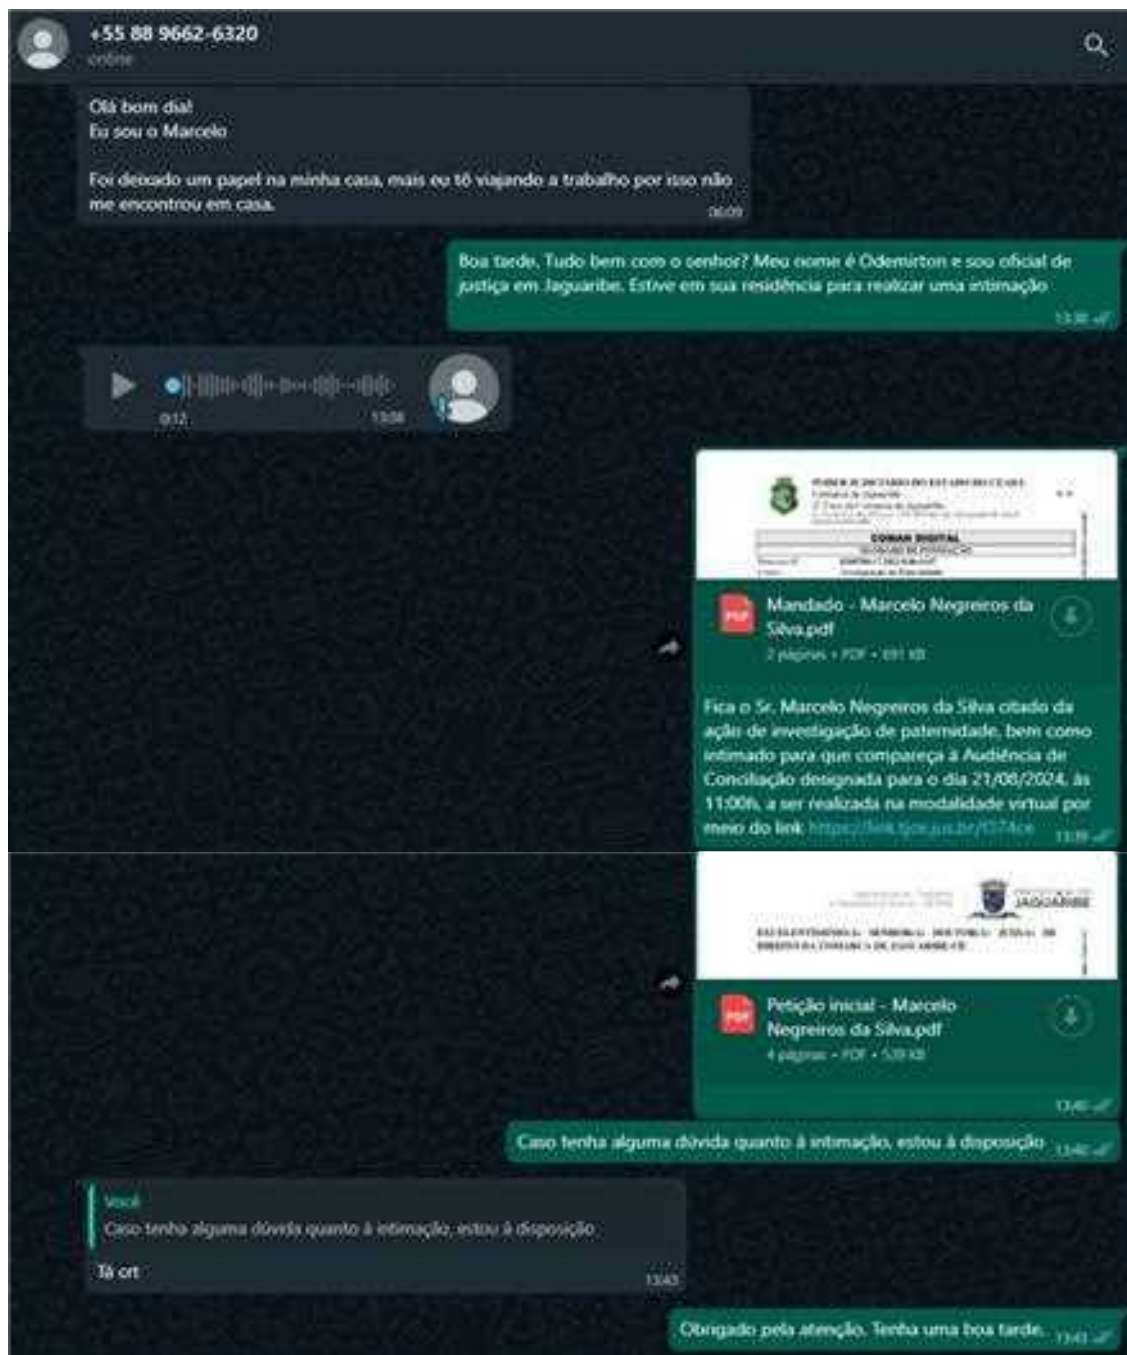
+55 88 9662-6320
online

Olá bom dia!
Eu sou o Marcelo

Foi deixado um papel na minha casa, mais eu tô viajando a trabalho por isso não me encontrou em casa.
06:09

Boa tarde, Tudo bem com o senhor? Meu nome é Odemirton e sou oficial de justiça em Jaguaribe. Estive em sua residência para realizar uma intimação
13:38

0:12
13:08

PODER JUDICIÁRIO DO ESTADO DO CEARÁ
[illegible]
MANDADO DIGITAL
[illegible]

Mandado - Marcelo Negreiros da Silva.pdf
2 páginas • PDF • 691 kB

Fica o Sr. Marcelo Negreiros da Silva citado da ação de investigação de paternidade, bem como intimado para que compareça à Audiência de Conciliação designada para o dia 21/08/2024, às 11:00h, a ser realizada na modalidade virtual por meio do link https://link.tjce.jus.br/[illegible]
13:39

JAGUARIBE
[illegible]

Petição inicial - Marcelo Negreiros da Silva.pdf
4 páginas • PDF • 539 kB
13:40

Caso tenha alguma dúvida quanto à intimação, estou à disposição
13:40

Você
Caso tenha alguma dúvida quanto à intimação, estou à disposição
Tá ok
13:43

Obrigado pela atenção. Tenha uma boa tarde.
13:43